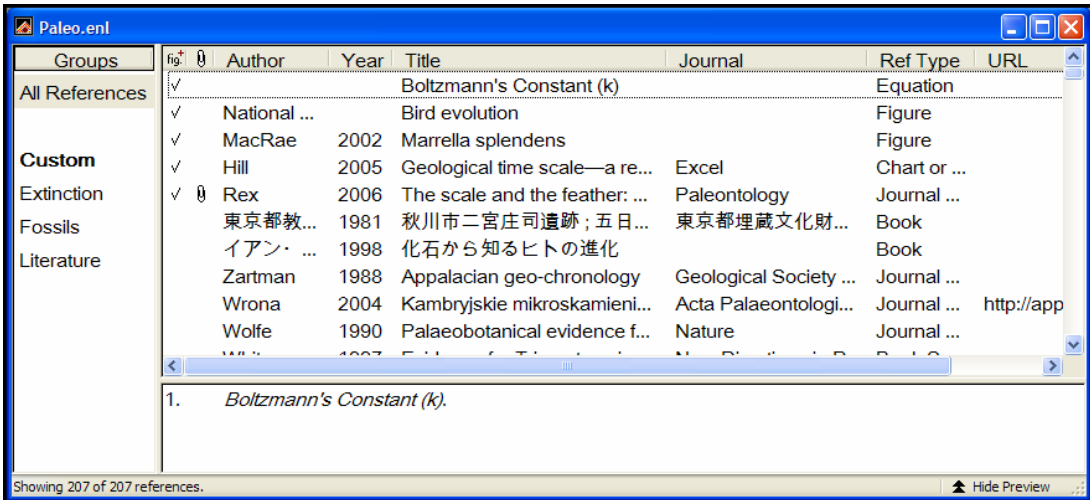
Paleo.enl

Groups
All References

Custom
Extinction
Fossils
Literature

| fig | | Author | Year | Title | Journal | Ref Type | URL |
|---|---|---|---|---|---|---|---|
| √ | | | | Boltzmann's Constant (k) | | Equation | |
| √ | | National ... | | Bird evolution | | Figure | |
| √ | | MacRae | 2002 | Marrella splendens | | Figure | |
| √ | | Hill | 2005 | Geological time scale—a re... | Excel | Chart or ... | |
| √ | 0 | Rex | 2006 | The scale and the feather: ... | Paleontology | Journal ... | |
| | | 東京都教... | 1981 | 秋川市二宮庄司遺跡；五日... | 東京都埋蔵文化財... | Book | |
| | | イアン・... | 1998 | 化石から知るヒトの進化 | | Book | |
| | | Zartman | 1988 | Appalacian geo-chronology | Geological Society ... | Journal ... | |
| | | Wrona | 2004 | Kambryjskie mikroskamieni... | Acta Palaeontologi... | Journal ... | http://app |
| | | Wolfe | 1990 | Palaeobotanical evidence f... | Nature | Journal ... | |

1. Boltzmann's Constant (k).

Showing 207 of 207 references.
Hide Preview